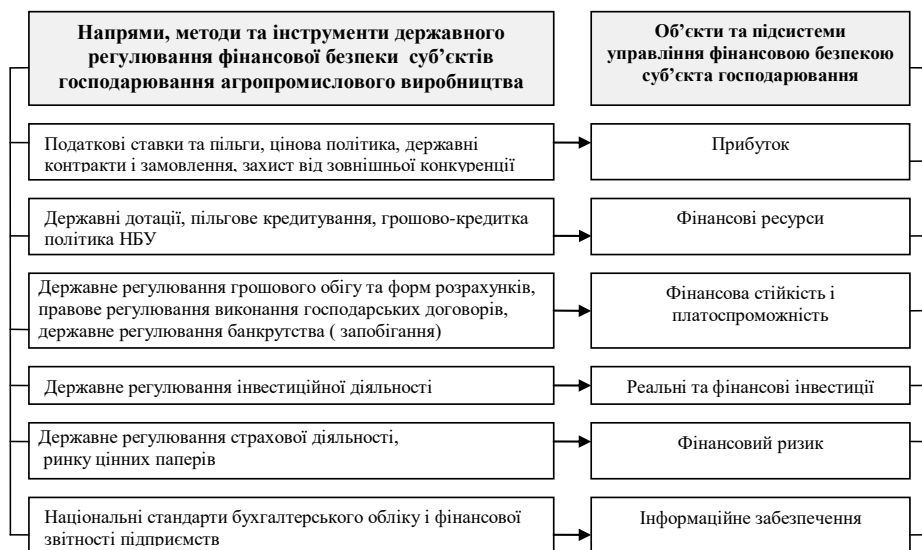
Напрями, методи та інструменти державного регулювання фінансової безпеки суб'єктів господарювання агропромислового виробництва

Об'єкти та підсистеми управління фінансовою безпекою суб'єкта господарювання

Податкові ставки та пільги, цінова політика, державні контракти і замовлення, захист від зовнішньої конкуренції

Прибуток

Державні дотації, пільгове кредитування, грошово-кредитка політика НБУ

Фінансові ресурси

Державне регулювання грошового обігу та форм розрахунків, правове регулювання виконання господарських договорів, державне регулювання банкрутства ( запобігання)

Фінансова стійкість і платоспроможність

Державне регулювання інвестиційної діяльності

Реальні та фінансові інвестиції

Державне регулювання страхової діяльності, ринку цінних паперів

Фінансовий ризик

Національні стандарти бухгалтерського обліку і фінансової звітності підприємств

Інформаційне забезпечення